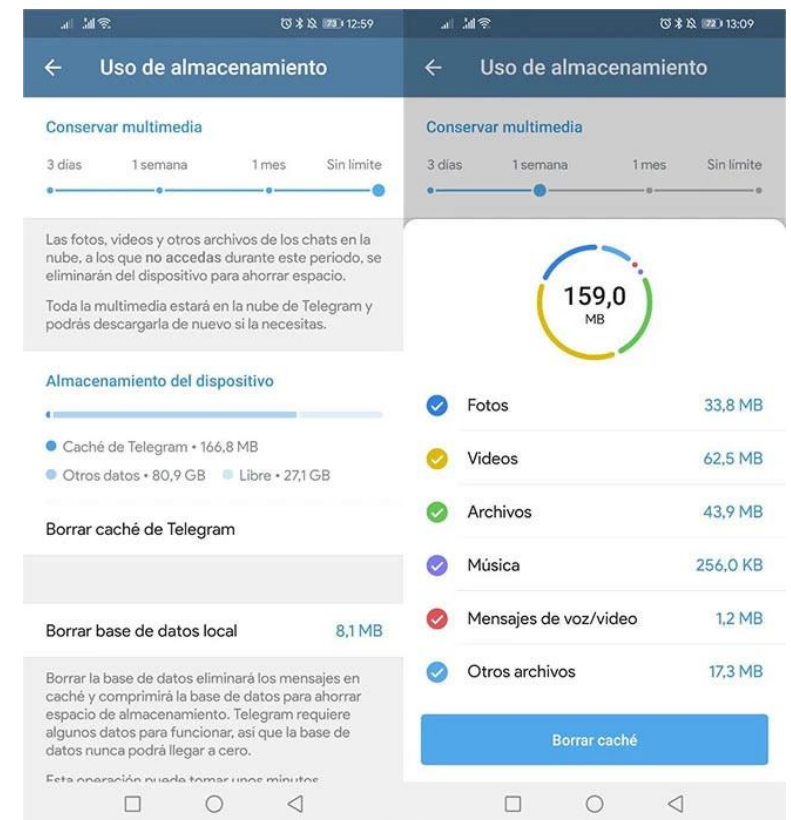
73 12:59

Uso de almacenamiento

Conservar multimedia

3 días 1 semana 1 mes Sin límite

Las fotos, videos y otros archivos de los chats en la nube, a los que no accedas durante este periodo, se eliminarán del dispositivo para ahorrar espacio.

Toda la multimedia estará en la nube de Telegram y podrás descargarla de nuevo si la necesitas.

Almacenamiento del dispositivo

Caché de Telegram • 166,8 MB

Otros datos • 80,9 GB Libre • 27,1 GB

Borrar caché de Telegram

Borrar base de datos local 8,1 MB

Borrar la base de datos eliminará los mensajes en caché y comprimirá la base de datos para ahorrar espacio de almacenamiento. Telegram requiere algunos datos para funcionar, así que la base de datos nunca podrá llegar a cero.

Esta operación puede tomar unos minutos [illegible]

72 13:09

Uso de almacenamiento

Conservar multimedia

3 días 1 semana 1 mes Sin límite

159,0
MB

Fotos 33,8 MB

Videos 62,5 MB

Archivos 43,9 MB

Música 256,0 KB

Mensajes de voz/video 1,2 MB

Otros archivos 17,3 MB

Borrar caché